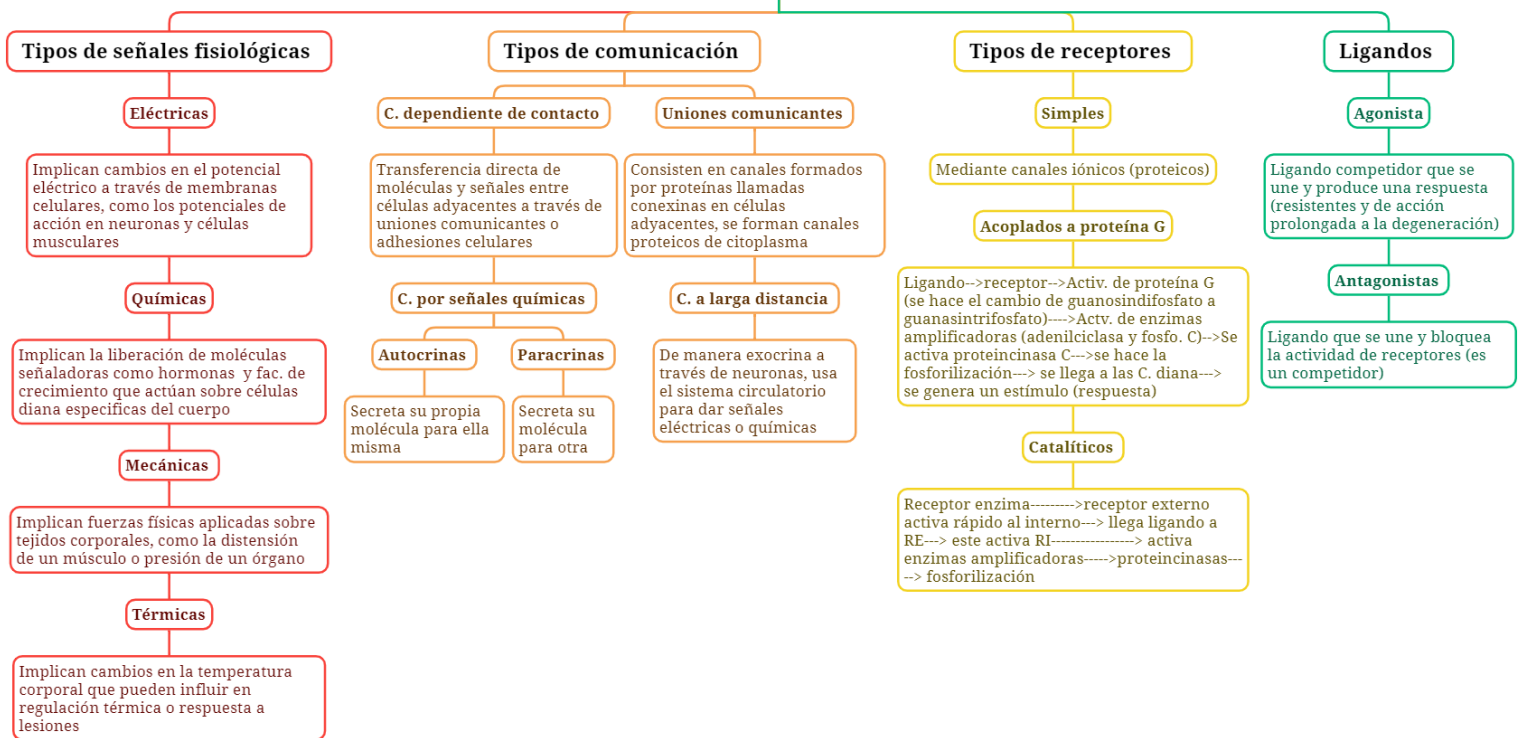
Tipos de señales fisiológicas

Eléctricas

Implican cambios en el potencial eléctrico a través de membranas celulares, como los potenciales de acción en neuronas y células musculares

Químicas

Implican la liberación de moléculas señaladoras como hormonas y fac. de crecimiento que actúan sobre células diana especificas del cuerpo

Mecánicas

Implican fuerzas físicas aplicadas sobre tejidos corporales, como la distensión de un músculo o presión de un órgano

Térmicas

Implican cambios en la temperatura corporal que pueden influir en regulación térmica o respuesta a lesiones

Tipos de comunicación

C. dependiente de contacto

Transferencia directa de moléculas y señales entre células adyacentes a través de uniones comunicantes o adhesiones celulares

C. por señales químicas

Autocrinas

Secreta su propia molécula para ella misma

Paracrinas

Secreta su molécula para otra

Uniones comunicantes

Consisten en canales formados por proteínas llamadas conexinas en células adyacentes, se forman canales proteicos de citoplasma

C. a larga distancia

De manera exocrina a través de neuronas, usa el sistema circulatorio para dar señales eléctricas o químicas

Tipos de receptores

Simples

Mediante canales iónicos (proteicos)

Acoplados a proteína G

Ligando-->receptor-->Activ. de proteína G (se hace el cambio de guanosindifosfato a guanasintrifosfato)---->Actv. de enzimas amplificadoras (adenilciclasa y fosfo. C)-->Se activa proteincinasa C--->se hace la fosforilización---> se llega a las C. diana---> se genera un estímulo (respuesta)

Catalíticos

Receptor enzima--------->receptor externo activa rápido al interno---> llega ligando a RE---> este activa RI-----------------> activa enzimas amplificadoras----->proteincinasas----> fosforilización

Ligandos

Agonista

Ligando competidor que se une y produce una respuesta (resistentes y de acción prolongada a la degeneración)

Antagonistas

Ligando que se une y bloquea la actividad de receptores (es un competidor)